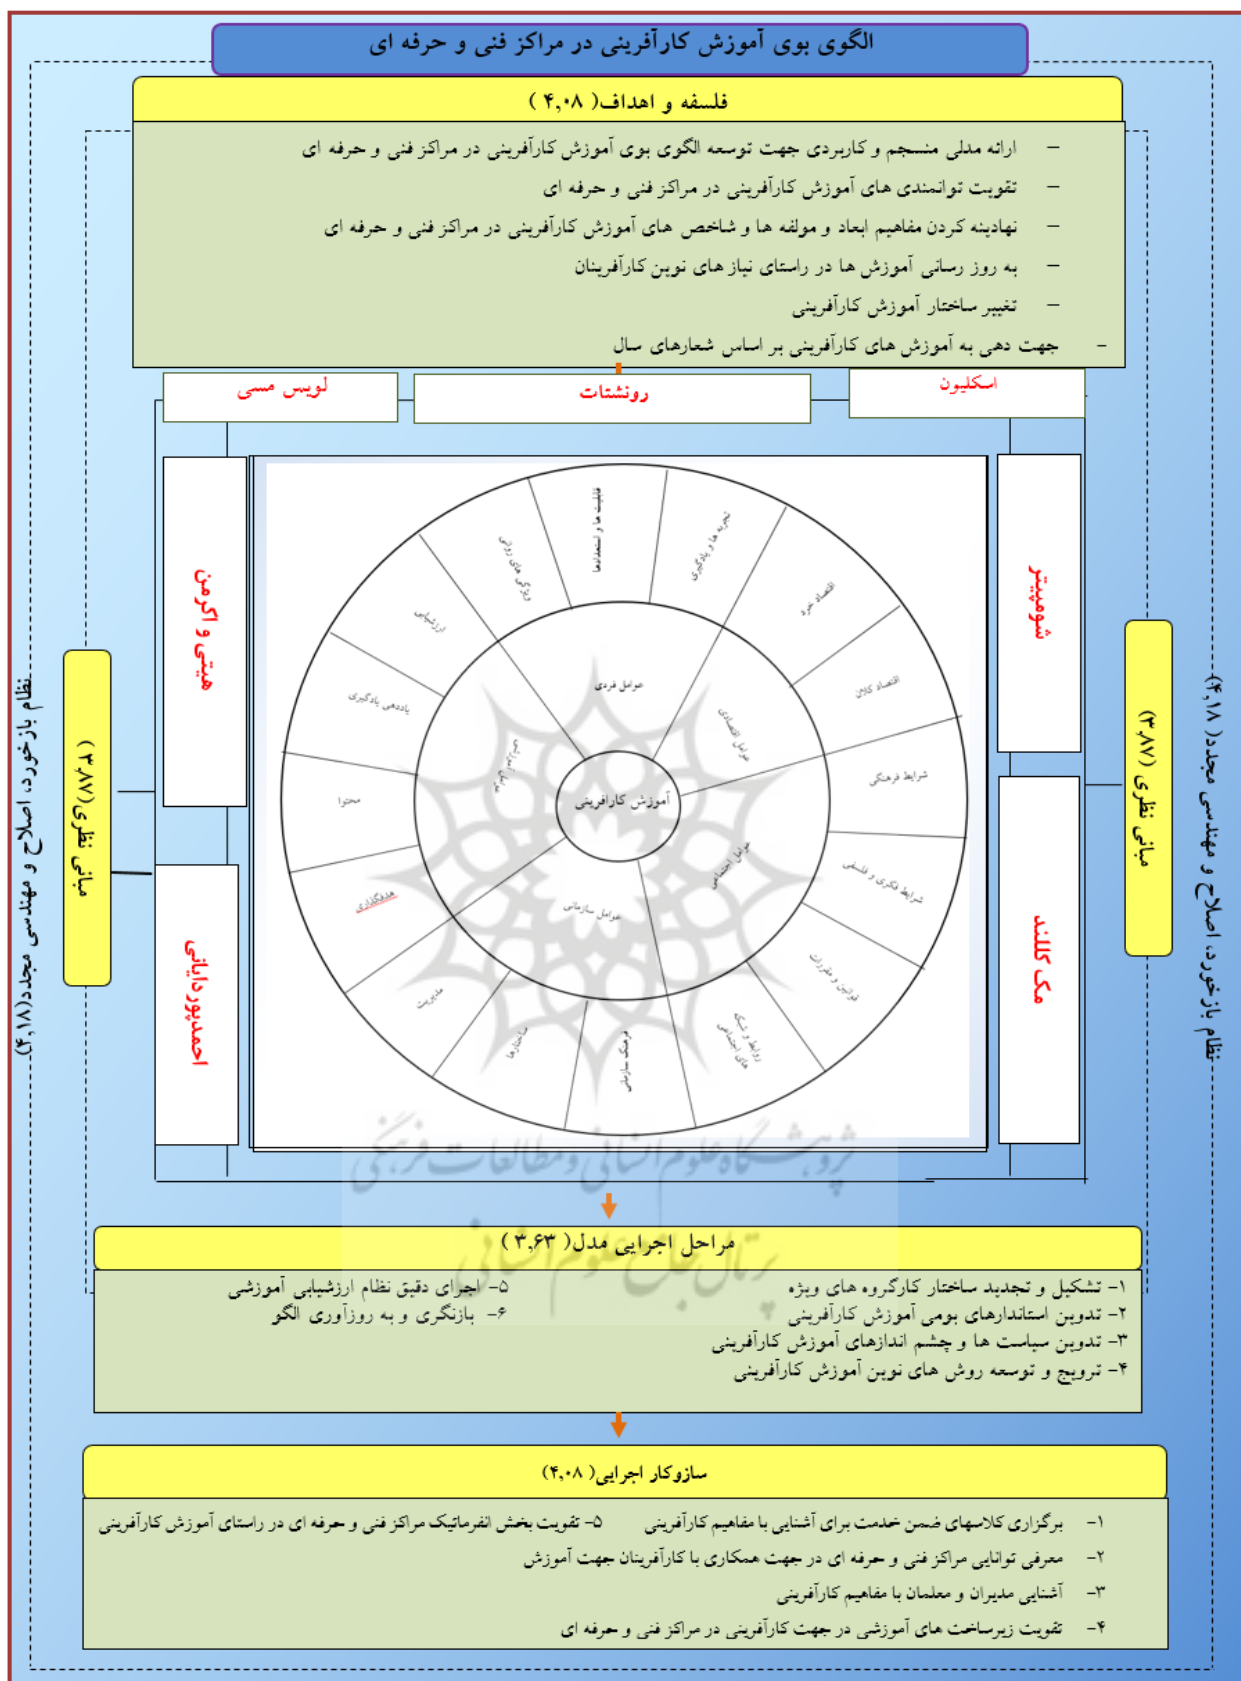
الگوی بوی آموزش کارآفرینی در مراکز فنی و حرفه ای

فلسفه و اهداف( ۴,۰۸ )

– ارائه مدلی منسجم و کاربردی جهت توسعه الگوی بوی آموزش کارآفرینی در مراکز فنی و حرفه ای
– تقویت توانمندی های آموزش کارآفرینی در مراکز فنی و حرفه ای
– نهادینه کردن مفاهیم ابعاد و مولفه ها و شاخص های آموزش کارآفرینی در مراکز فنی و حرفه ای
– به روز رسانی آموزش ها در راستای نیاز های نوین کارآفرینان
– تغییر ساختار آموزش کارآفرینی
– جهت دهی به آموزش های کارآفرینی بر اساس شعارهای سال

لویس مسی
رونشتات
اسکلیون
هیتی و اکرمن
احمدپوردارائی
شومپیتر
مک کللند

مبانی نظری(۳,۸۷ )
مبانی نظری (۳,۸۷)
نظام بازخورد، اصلاح و مهندسی مجدد(۴,۱۸)
نظام بازخورد، اصلاح و مهندسی مجدد( ۴,۱۸)

آموزش کارآفرینی
عوامل فردی
عوامل اقتصادی
عوامل اجتماعی
عوامل سازمانی
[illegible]
قابلیت ها و استعدادها
تجربه ها و یادگیری
اقتصاد خرد
اقتصاد کلان
شرایط فرهنگی
شرایط فکری و فلسفی
قوانین و مقررات
روابط و شبکه های اجتماعی
فرهنگ سازمانی
ساختارها
مدیریت
هدفگذاری
محتوا
یاددهی یادگیری
ارزشیابی
ویژگی های روانی

مراحل اجرایی مدل( ۳,۶۳ )

۱– تشکیل و تجدید ساختار کارگروه های ویژه
۲– تدوین استانداردهای بومی آموزش کارآفرینی
۳– تدوین سیاست ها و چشم اندازهای آموزش کارآفرینی
۴– ترویج و توسعه روش های نوین آموزش کارآفرینی
۵– اجرای دقیق نظام ارزشیابی آموزشی
۶– بازنگری و به روزآوری الگو

سازوکار اجرایی( ۴,۰۸ )

۱– برگزاری کلاسهای ضمن خدمت برای آشنایی با مفاهیم کارآفرینی
۲– معرفی توانایی مراکز فنی و حرفه ای در جهت همکاری با کارآفرینان جهت آموزش
۳– آشنایی مدیران و معلمان با مفاهیم کارآفرینی
۴– تقویت زیرساخت های آموزشی در جهت کارآفرینی در مراکز فنی و حرفه ای
۵– تقویت بخش انفرماتیک مراکز فنی و حرفه ای در راستای آموزش کارآفرینی

پژوهشگاه علوم انسانی و مطالعات فرهنگی
پرتال جامع علوم انسانی